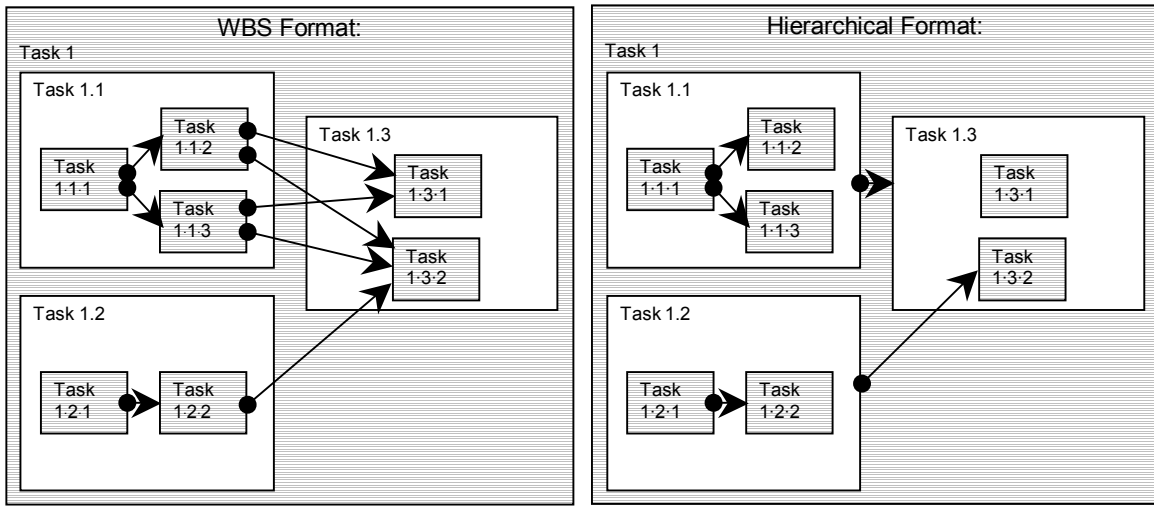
WBS Format:

Task 1

Task 1.1

Task 1·1·1

Task 1·1·2

Task 1·1·3

Task 1.3

Task 1·3·1

Task 1·3·2

Task 1.2

Task 1·2·1

Task 1·2·2

Hierarchical Format:

Task 1

Task 1.1

Task 1·1·1

Task 1·1·2

Task 1·1·3

Task 1.3

Task 1·3·1

Task 1·3·2

Task 1.2

Task 1·2·1

Task 1·2·2